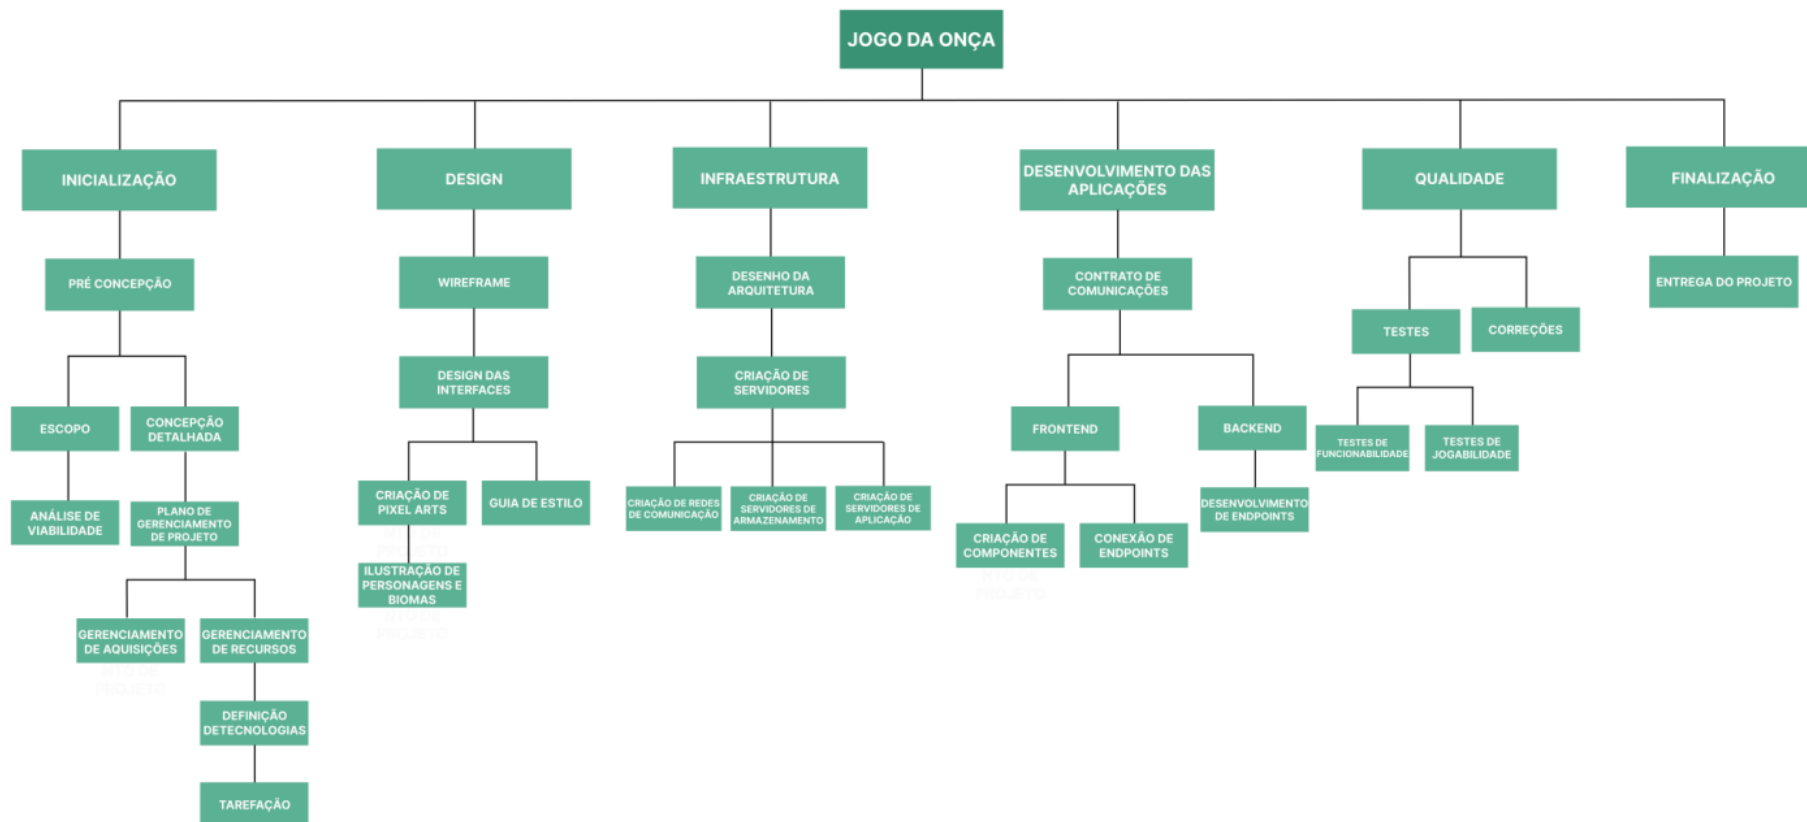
JOGO DA ONÇA

INICIALIZAÇÃO

PRÉ CONCEPÇÃO

ESCOPO

ANÁLISE DE VIABILIDADE

CONCEPÇÃO DETALHADA

PLANO DE GERENCIAMENTO DE PROJETO

GERENCIAMENTO DE AQUISIÇÕES

GERENCIAMENTO DE RECURSOS

DEFINIÇÃO DETECNOLOGIAS

TAREFAÇÃO

DESIGN

WIREFRAME

DESIGN DAS INTERFACES

CRIAÇÃO DE PIXEL ARTS

ILUSTRAÇÃO DE PERSONAGENS E BIOMAS

GUIA DE ESTILO

INFRAESTRUTURA

DESENHO DA ARQUITETURA

CRIAÇÃO DE SERVIDORES

CRIAÇÃO DE REDES DE COMUNICAÇÃO

CRIAÇÃO DE SERVIDORES DE ARMAZENAMENTO

CRIAÇÃO DE SERVIDORES DE APLICAÇÃO

DESENVOLVIMENTO DAS APLICAÇÕES

CONTRATO DE COMUNICAÇÕES

FRONTEND

CRIAÇÃO DE COMPONENTES

CONEXÃO DE ENDPOINTS

BACKEND

DESENVOLVIMENTO DE ENDPOINTS

QUALIDADE

TESTES

TESTES DE FUNCIONABILIDADE

TESTES DE JOGABILIDADE

CORREÇÕES

FINALIZAÇÃO

ENTREGA DO PROJETO